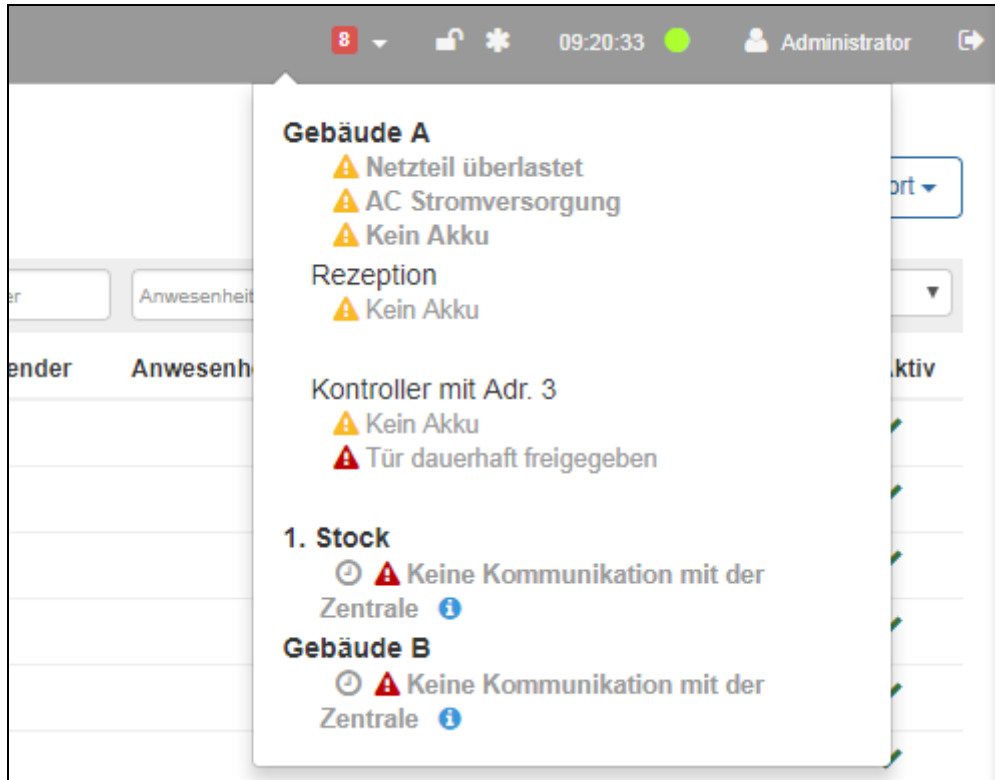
8 09:20:33 Administrator

Gebäude A
Netzteil überlastet
AC Stromversorgung
Kein Akku
Rezeption
Kein Akku

Kontroller mit Adr. 3
Kein Akku
Tür dauerhaft freigegeben

1. Stock
Keine Kommunikation mit der Zentrale
Gebäude B
Keine Kommunikation mit der Zentrale

ort
er
Anwesenheit
ender
Anwesenh
ktiv